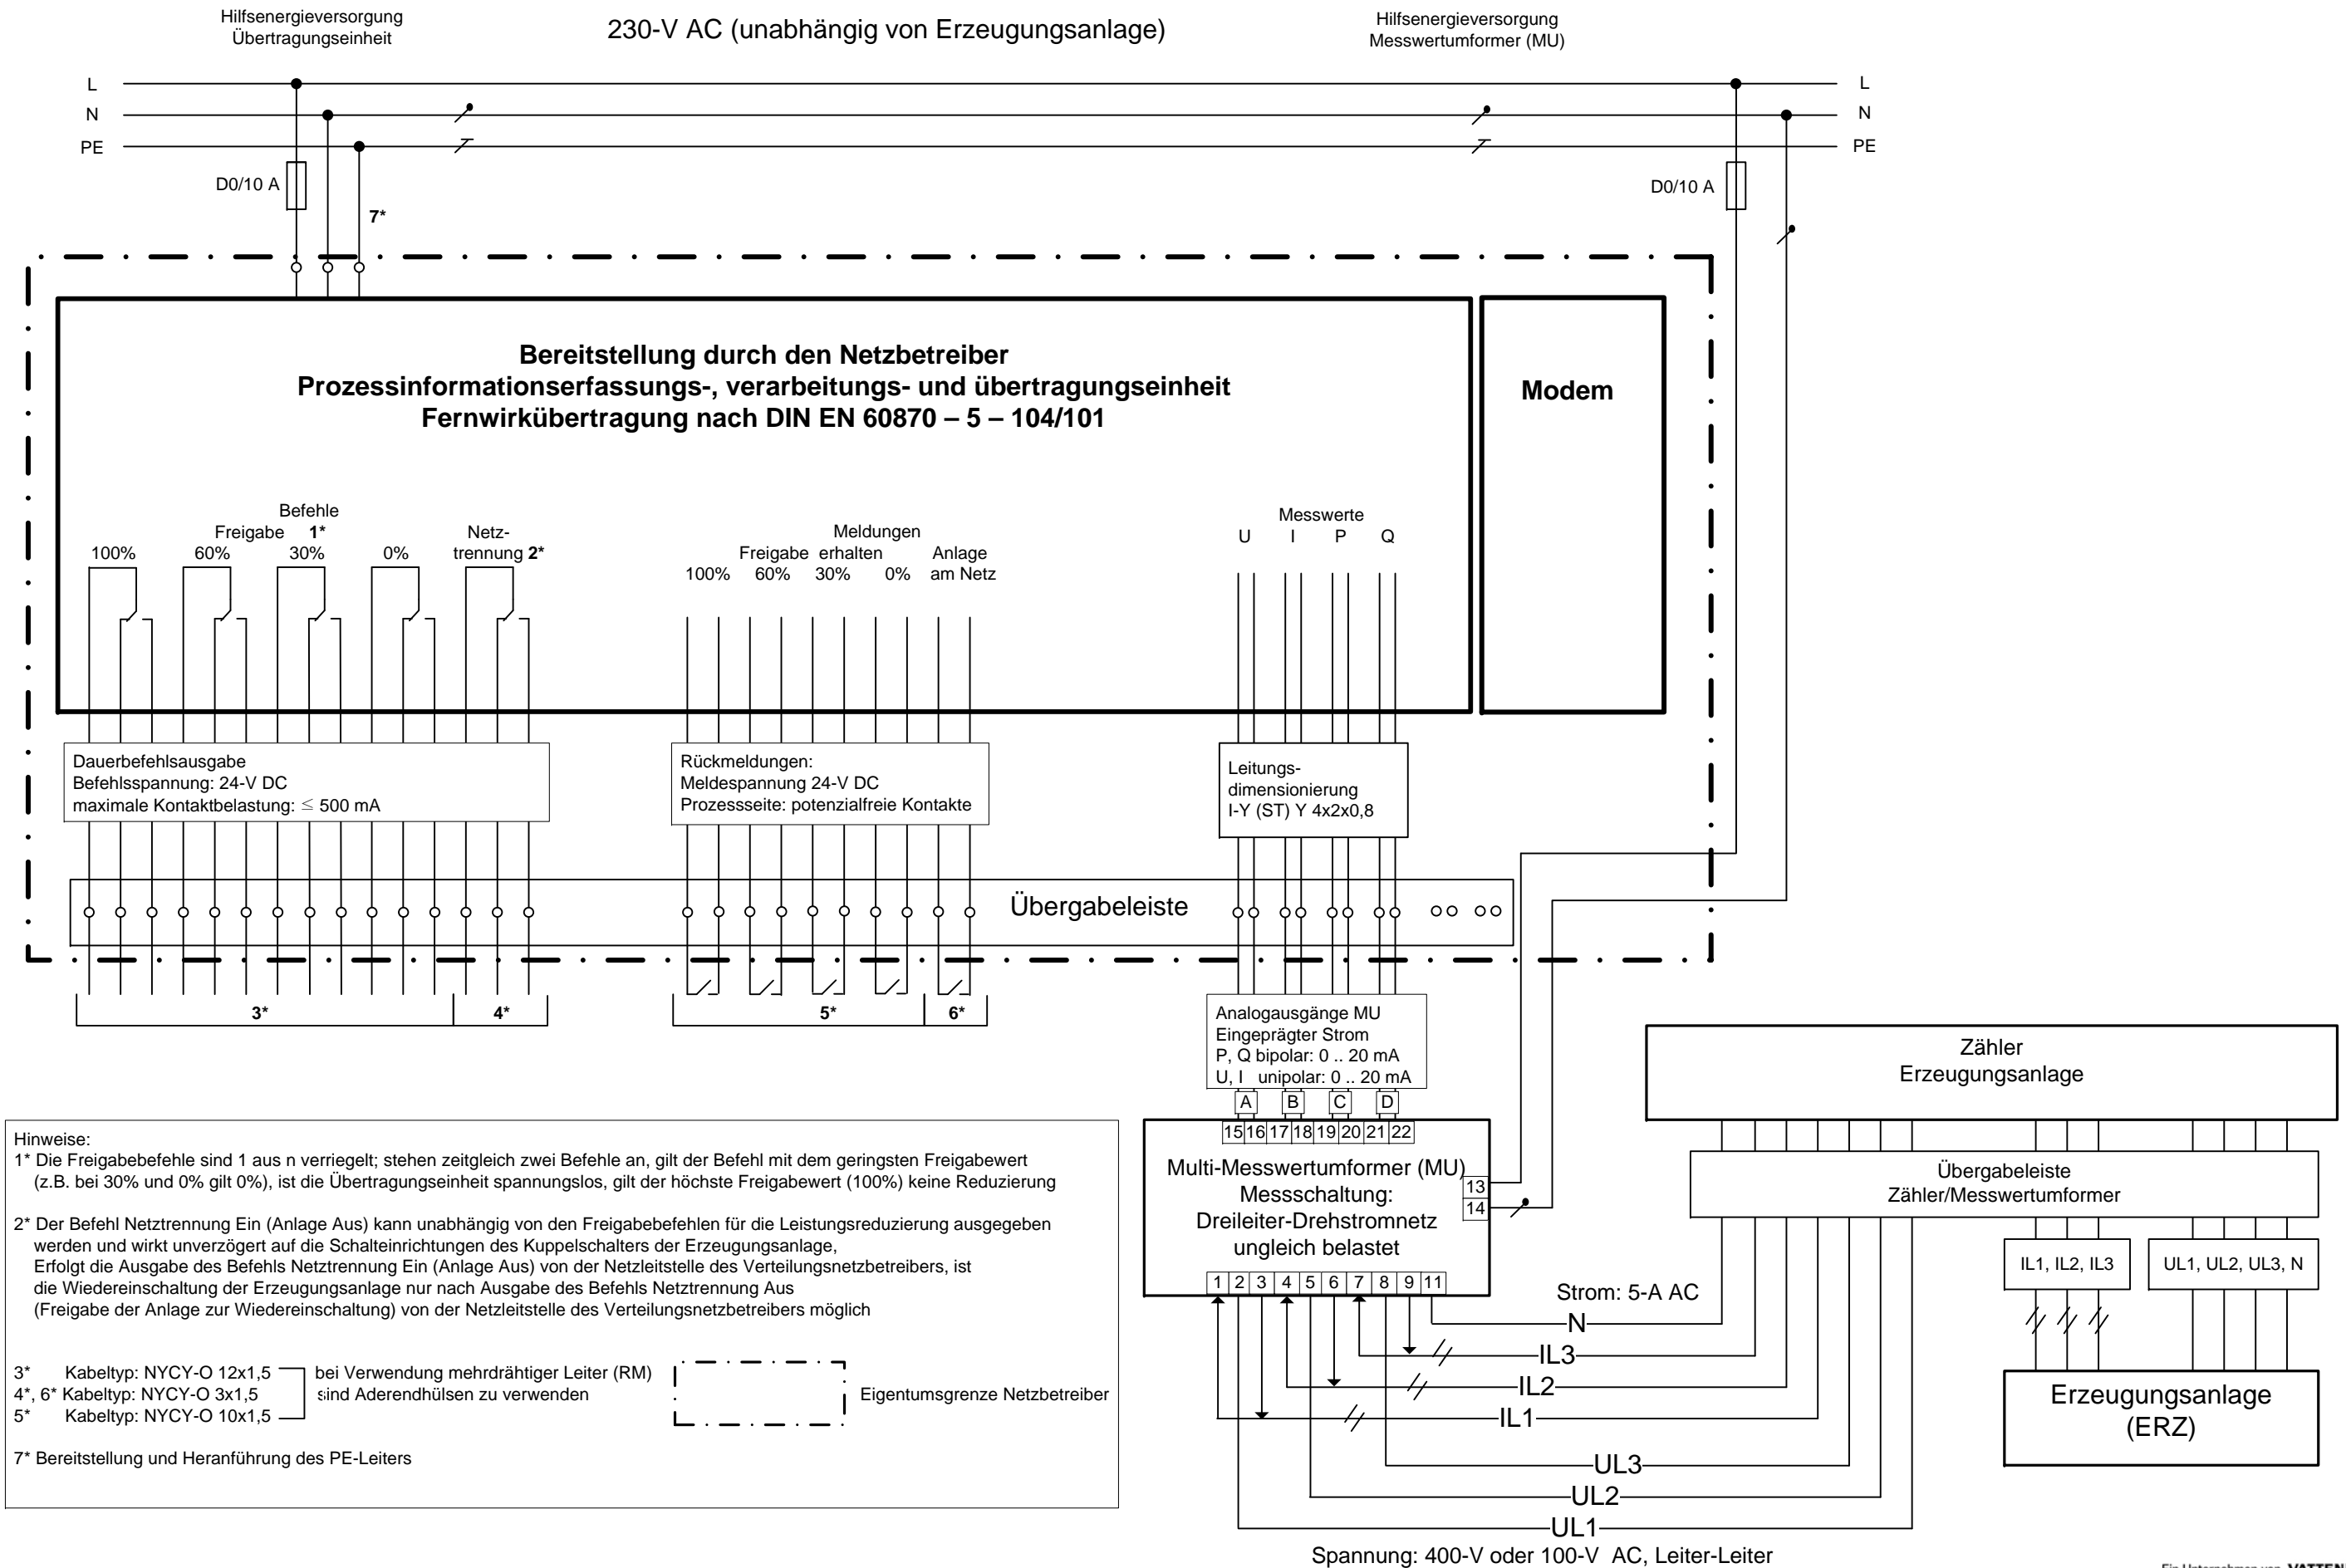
Hilfsenergieversorgung
Übertragungseinheit

230-V AC (unabhängig von Erzeugungsanlage)

Hilfsenergieversorgung
Messwertumformer (MU)

L
N
PE

L
N
PE

D0/10 A

7*

D0/10 A

Bereitstellung durch den Netzbetreiber
Prozessinformationserfassungs-, verarbeitungs- und übertragungseinheit
Fernwirkübertragung nach DIN EN 60870 – 5 – 104/101

Modem

Befehle
Freigabe 1*
100% 60% 30% 0%
Netztrennung 2*

Meldungen
Freigabe erhalten
100% 60% 30% 0%
Anlage am Netz

Messwerte
U I P Q

Dauerbefehlsausgabe
Befehlsspannung: 24-V DC
maximale Kontaktbelastung: ≤ 500 mA

Rückmeldungen:
Meldespannung 24-V DC
Prozessseite: potenzialfreie Kontakte

Leitungsdimensionierung
I-Y (ST) Y 4x2x0,8

Übergabeleiste

3*
4*
5*
6*

Analogausgänge MU
Eingeprägter Strom
P, Q bipolar: 0 .. 20 mA
U, I unipolar: 0 .. 20 mA

A B C D

15 16 17 18 19 20 21 22

Multi-Messwertumformer (MU)
Messschaltung:
Dreileiter-Drehstromnetz
ungleich belastet

13
14

1 2 3 4 5 6 7 8 9 11

Strom: 5-A AC

N
IL3
IL2
IL1
UL3
UL2
UL1

Spannung: 400-V oder 100-V AC, Leiter-Leiter

Zähler
Erzeugungsanlage

Übergabeleiste
Zähler/Messwertumformer

IL1, IL2, IL3

UL1, UL2, UL3, N

Erzeugungsanlage
(ERZ)

Hinweise:
1* Die Freigabebefehle sind 1 aus n verriegelt; stehen zeitgleich zwei Befehle an, gilt der Befehl mit dem geringsten Freigabewert (z.B. bei 30% und 0% gilt 0%), ist die Übertragungseinheit spannungslos, gilt der höchste Freigabewert (100%) keine Reduzierung

2* Der Befehl Netztrennung Ein (Anlage Aus) kann unabhängig von den Freigabebefehlen für die Leistungsreduzierung ausgegeben werden und wirkt unverzögert auf die Schalteinrichtungen des Kuppelschalters der Erzeugungsanlage,
Erfolgt die Ausgabe des Befehls Netztrennung Ein (Anlage Aus) von der Netzleitstelle des Verteilungsnetzbetreibers, ist die Wiedereinschaltung der Erzeugungsanlage nur nach Ausgabe des Befehls Netztrennung Aus (Freigabe der Anlage zur Wiedereinschaltung) von der Netzleitstelle des Verteilungsnetzbetreibers möglich

3* Kabeltyp: NYCY-O 12x1,5
4*, 6* Kabeltyp: NYCY-O 3x1,5
5* Kabeltyp: NYCY-O 10x1,5
bei Verwendung mehrdrähtiger Leiter (RM) sind Aderendhülsen zu verwenden

Eigentumsgrenze Netzbetreiber

7* Bereitstellung und Heranführung des PE-Leiters

Ein Unternehmen von VATTEN